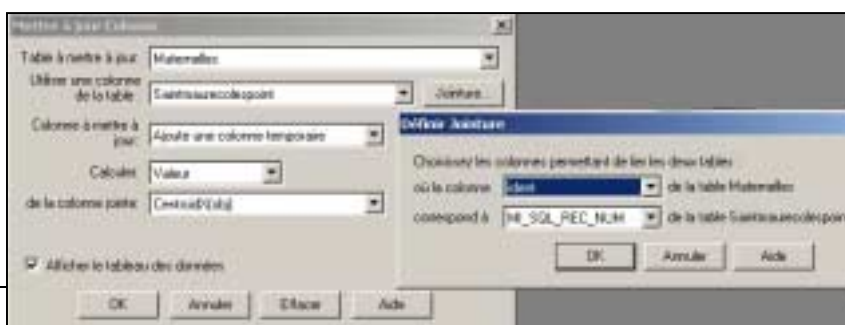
Mettre à jour Colonne

Table à mettre à jour: Maternelles

Utiliser une colonne de la table: Saintmaurecolespoint

Jointure...

Colonne à mettre à jour: Ajouter une colonne temporaire

Calculer: Valeur

de la colonne paire: Centroid(obj)

Afficher le tableau des données

OK

Annuler

Effacer

Aide

Définir Jointure

Choisissez les colonnes permettant de lier les deux tables

où la colonne: ident

de la table Maternelles

correspond à: MI_SQL_REC_NUM

de la table Saintmaurecolespoint

OK

Annuler

Aide